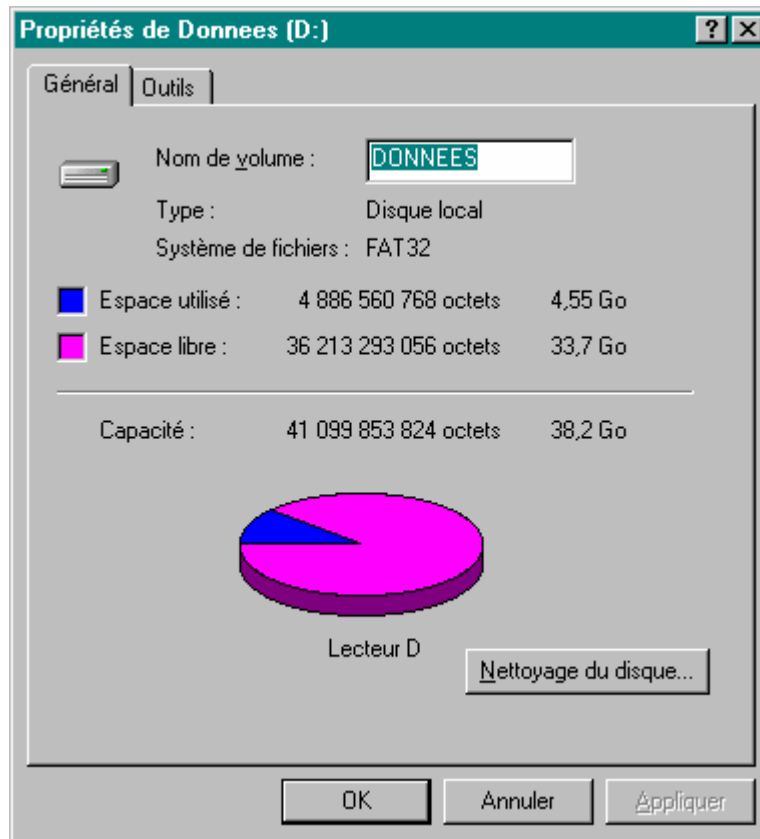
Propriétés de Donnees (D:)

?
X

Général
Outils

Nom de volume :
DONNEES

Type :
Disque local

Système de fichiers :
FAT32

| | | |
|---|---|---|
| Espace utilisé : | 4 886 560 768 octets | 4,55 Go |
| Espace libre : | 36 213 293 056 octets | 33,7 Go |
| Capacité : | 41 099 853 824 octets | 38,2 Go |

Lecteur D

Nettoyage du disque...

OK
Annuler
Appliquer